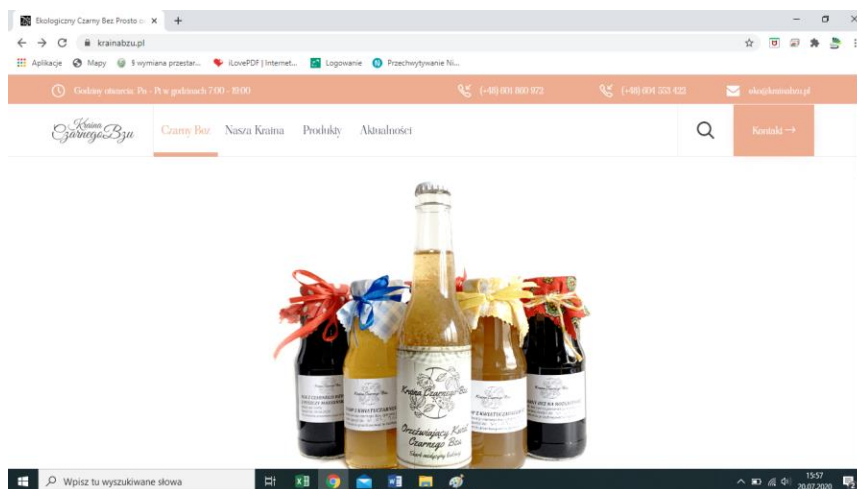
Ekologiczny Czarny Bez Prosto o ×  +

krainabzu.pl

Aplikacje  Mapy  $ wymiana przestar...  iLovePDF | Internet...  Logowanie  Przechwytywanie Ni...

Godziny otwarcia: Pn - Pt w godzinach 7:00 - 19:00

(+48) 601 860 972

(+48) 604 553 432

eko@krainabzu.pl

Kraina Czarnego Bzu

Czarny Bez  Nasza Kraina  Produkty  Aktualności

Kontakt →

Kraina Czarnego Bzu

Orzeźwiający Kwas Czarnego Bzu

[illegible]

Wpisz tu wyszukiwane słowa

15:57
20.07.2020